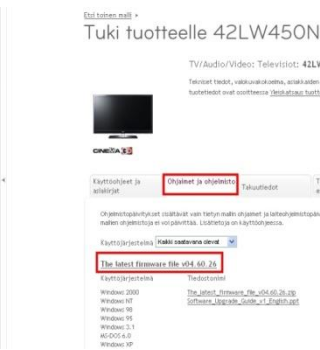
Etsi toinen malli »

Tuki tuotteelle 42LW450N

TV/Audio/Video: Televisiot: 42L

Tekniset tiedot, valokuvakokoelma, ariakkaiden tuotetiedot ovat osoitteessa Yleiskatsaus tuott

CINEMA 3D

Käyttöohjeet ja asiakirjat | Ohjelmat ja ohjelmisto | Takuutiedot

Ohjelmistopäivitykset sisältävät vain tietyn mallin ohjelmat ja laiteohjelmistopäiv mallien ohjelmistoja ei voi päivittää. Lisätietoja on käyttöohjeessa.

Käyttöjärjestelmä Kaikki saatavana olevat

The latest firmware file v04.60.26

Käyttöjärjestelmä | Tiedostonimi
Windows 2000 | The_latest_firmware_file_v04.60.26.zip
Windows NT | Software_Upgrade_Guide_v1_English.ppt
Windows 98
Windows 95
Windows 3.1
MS-DOS 6.0
Windows XP